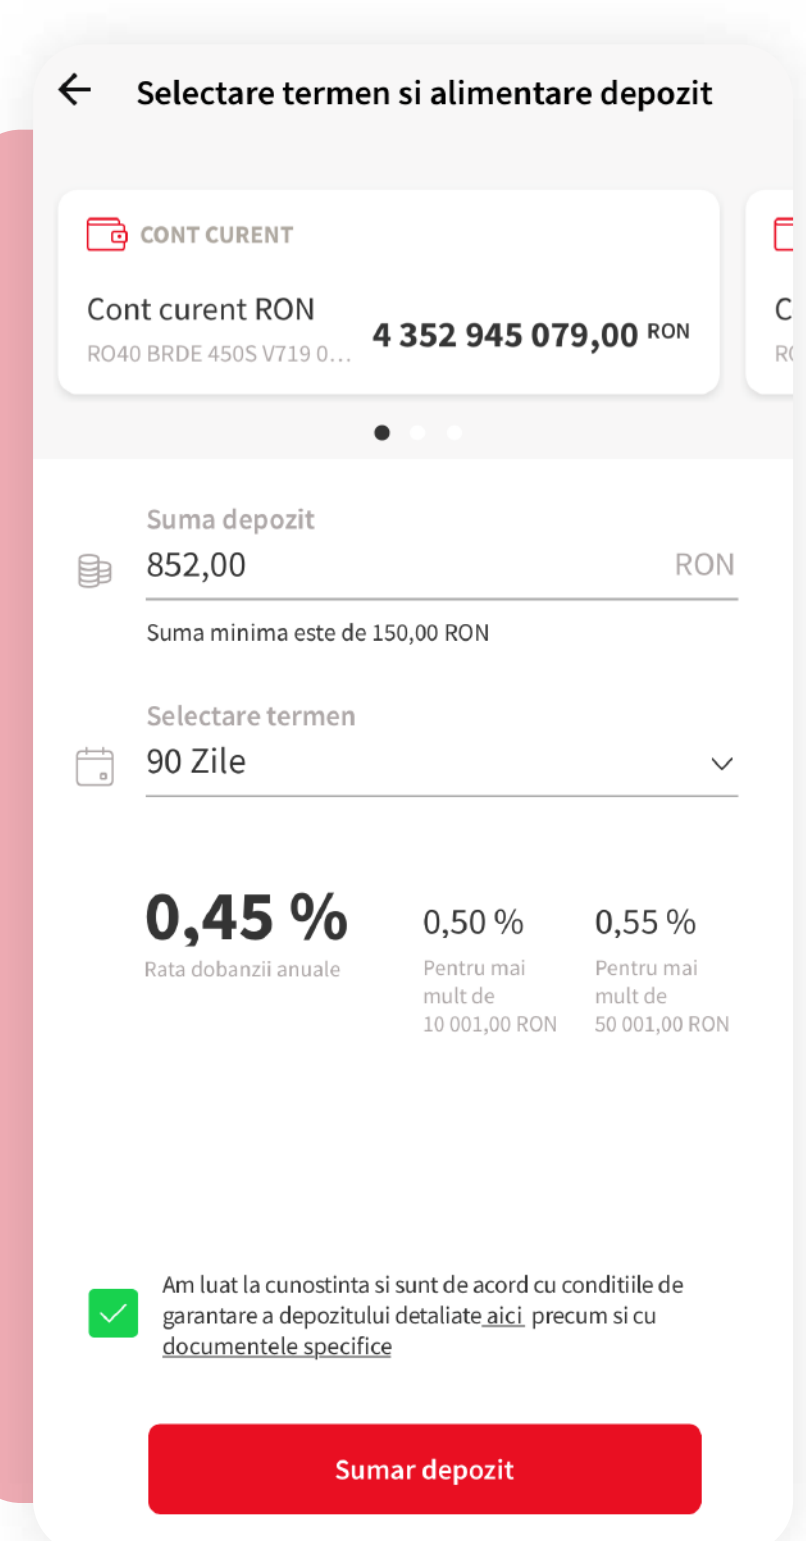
Selectare termen si alimentare depozit

CONT CURENT

Cont curent RON
RO40 BRDE 450S V719 0…

4 352 945 079,00 RON

C
R

Suma depozit
852,00 RON

Suma minima este de 150,00 RON

Selectare termen
90 Zile

0,45 %
Rata dobanzii anuale

0,50 %
Pentru mai mult de 10 001,00 RON

0,55 %
Pentru mai mult de 50 001,00 RON

Am luat la cunostinta si sunt de acord cu conditiile de garantare a depozitului detaliate aici precum si cu documentele specifice

Sumar depozit